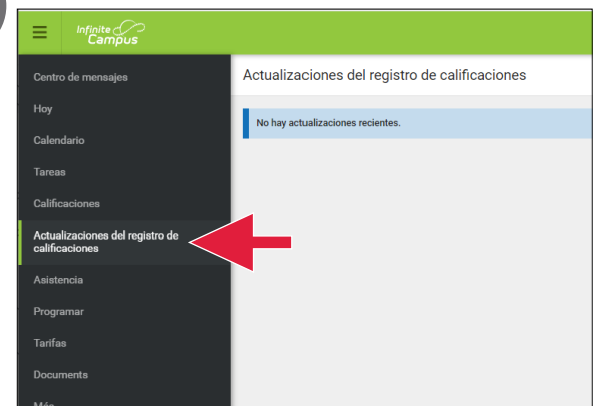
Infinite Campus

Centro de mensajes
Hoy
Calendario
Tareas
Calificaciones
Actualizaciones del registro de calificaciones
Asistencia
Programar
Tarifas
Documents
Más

Actualizaciones del registro de calificaciones

No hay actualizaciones recientes.